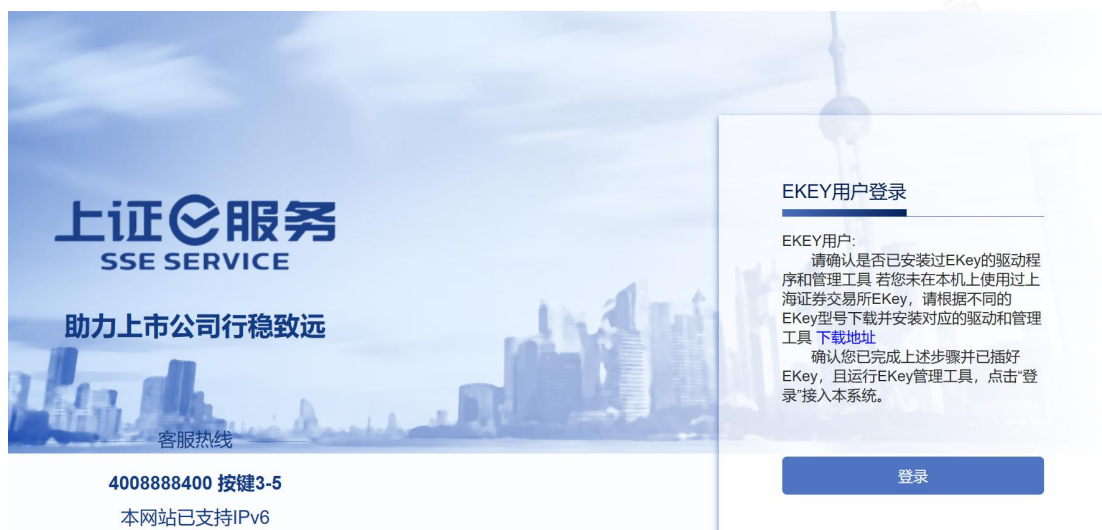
上证e服务
SSE SERVICE

助力上市公司行稳致远

客服热线

4008888400 按键3-5

本网站已支持IPv6

EKEY用户登录

EKEY用户:
请确认是否已安装过EKey的驱动程序和管理工具 若您未在本机上使用过上海证券交易所EKey，请根据不同的EKey型号下载并安装对应的驱动和管理工具 下载地址
确认您已完成上述步骤并已插好EKey，且运行EKey管理工具，点击“登录”接入本系统。

登录